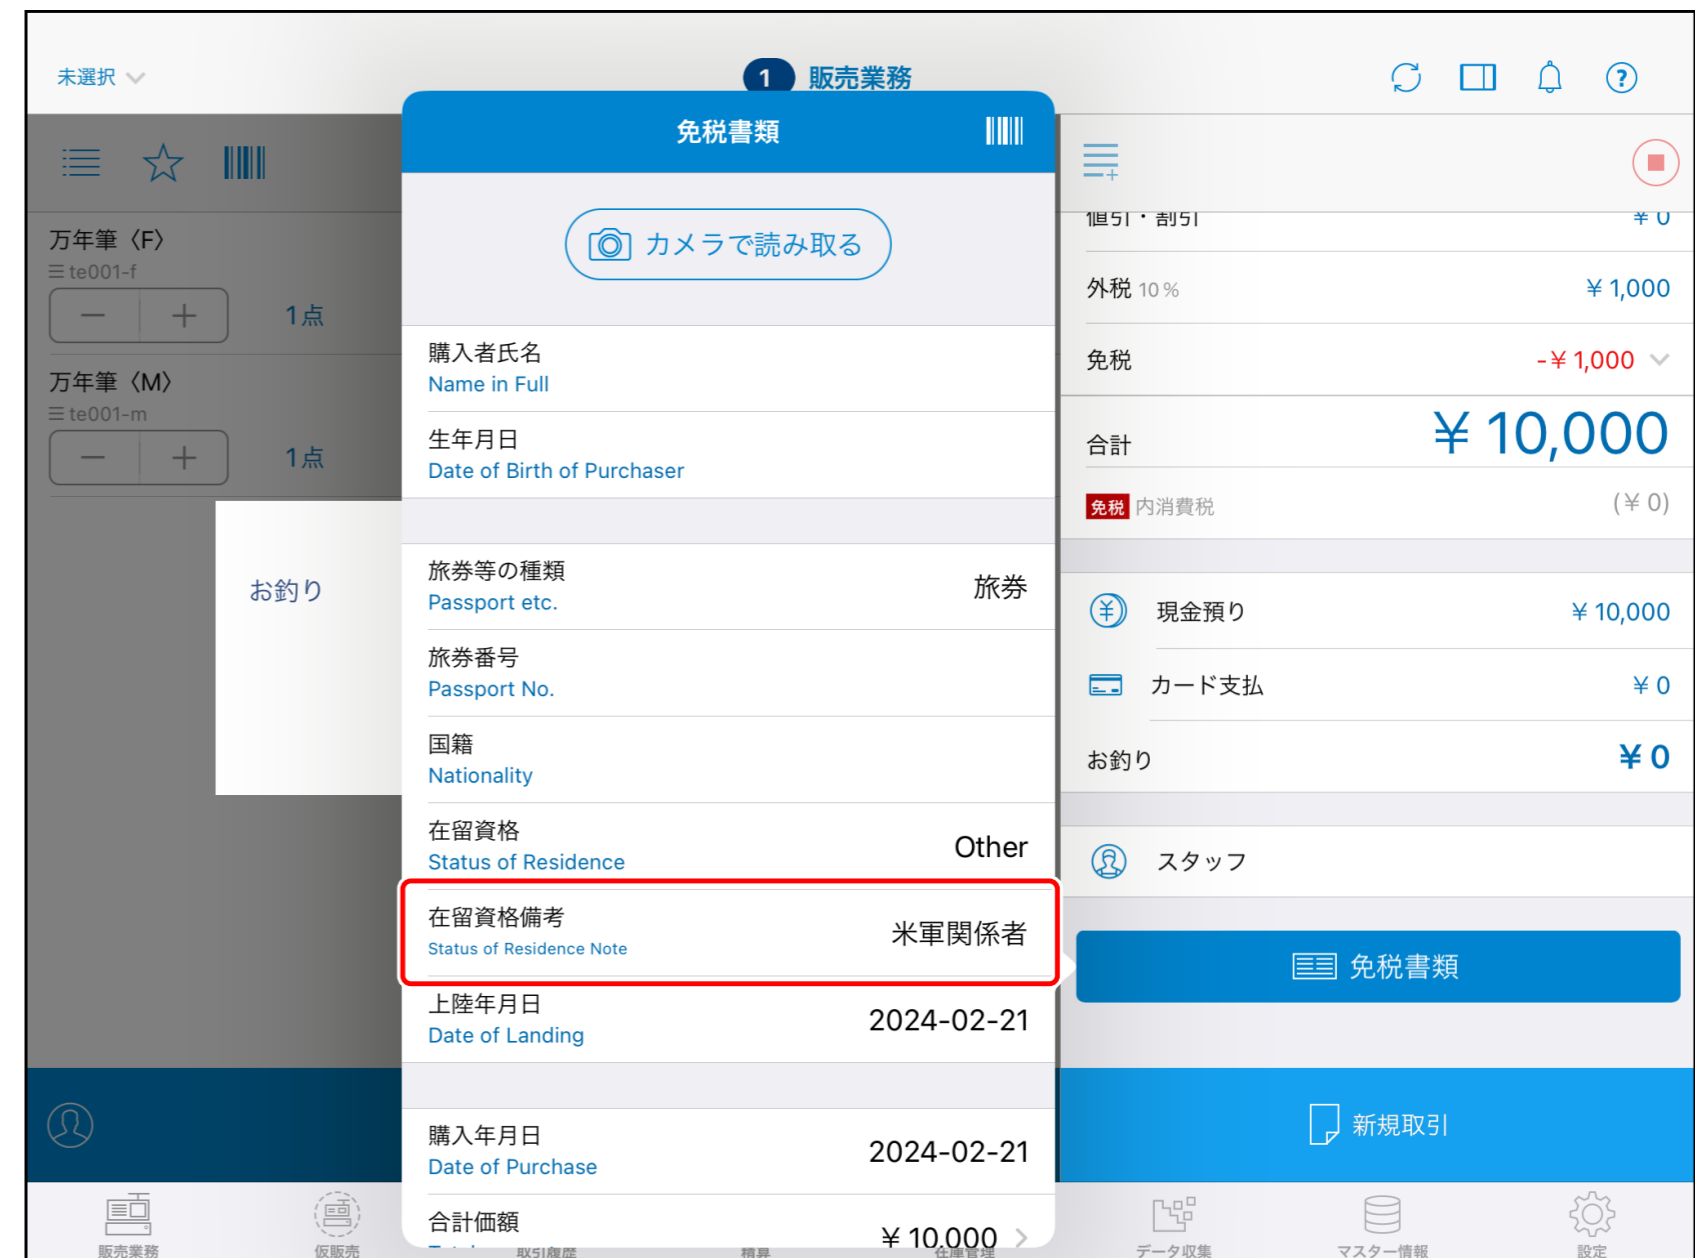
未選択

1 販売業務

免税書類

カメラで読み取る

購入者氏名
Name in Full

生年月日
Date of Birth of Purchaser

旅券等の種類
Passport etc.
旅券

旅券番号
Passport No.

国籍
Nationality

在留資格
Status of Residence
Other

在留資格備考
Status of Residence Note
米軍関係者

上陸年月日
Date of Landing
2024-02-21

購入年月日
Date of Purchase
2024-02-21

合計価額
¥ 10,000

万年筆〈F〉
te001-f
1点

万年筆〈M〉
te001-m
1点

お釣り

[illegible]

外税 10%
¥ 1,000

免税
-¥ 1,000

合計
¥ 10,000

免税 内消費税
(¥ 0)

現金預り
¥ 10,000

カード支払
¥ 0

お釣り
¥ 0

スタッフ

免税書類

新規取引

販売業務
仮販売
取引履歴
精算
在庫管理
データ収集
マスター情報
設定